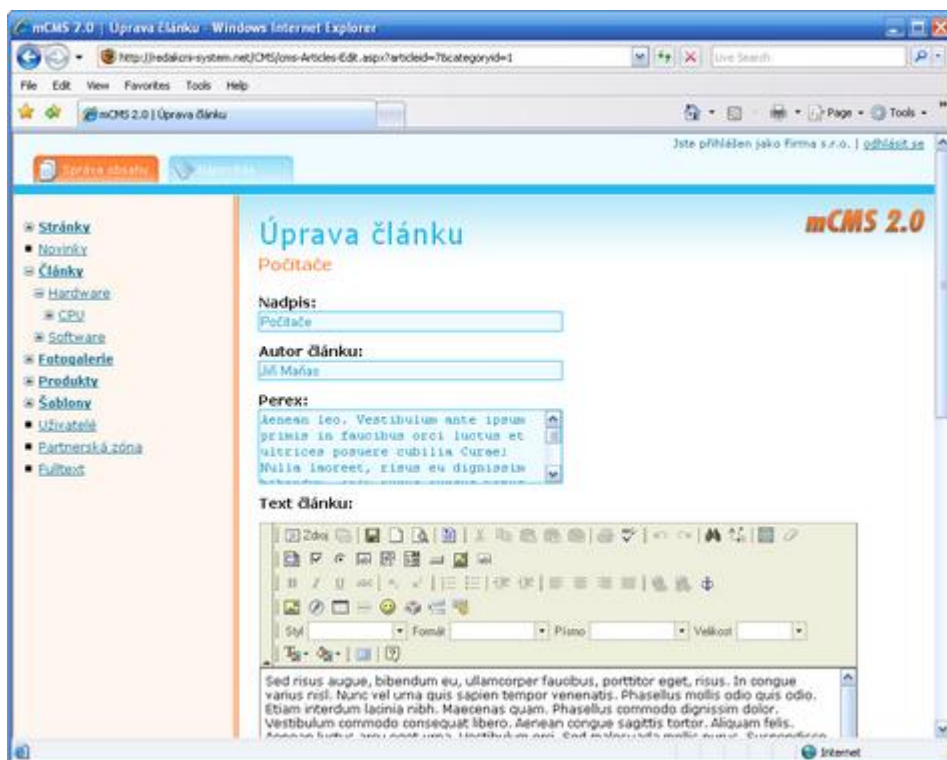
mCMS 2.0 | Úprava článku - Windows Internet Explorer

http://redakcni-system.net/CMS/cms-Articles-Edit.aspx?articleid=7&categoryid=1

Live Search

File Edit View Favorites Tools Help

mCMS 2.0 | Úprava článku

Page Tools

Jste přihlášen jako Firma s.r.o. | odhlásit se

Správa obsahu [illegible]

Stránky
Novinky
Články
Hardware
CPU
Software
Fotogalerie
Produkty
Šablony
Uživatelé
Partnerská zóna
Fulltext

Úprava článku

mCMS 2.0

Počítače

Nadpis:
Počítače

Autor článku:
Jiří Maňas

Perex:
Aenean leo. Vestibulum ante ipsum primis in faucibus orci luctus et ultrices posuere cubilia Curae; Nulla laoreet, risus eu dignissim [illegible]

Text článku:

Zdroj

Styl Formát Písmo Velikost

Sed risus augue, bibendum eu, ullamcorper faucibus, porttitor eget, risus. In congue varius nisl. Nunc vel urna quis sapien tempor venenatis. Phasellus mollis odio quis odio. Etiam interdum lacinia nibh. Maecenas quam. Phasellus commodo dignissim dolor. Vestibulum commodo consequat libero. Aenean congue sagittis tortor. Aliquam felis. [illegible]

Internet